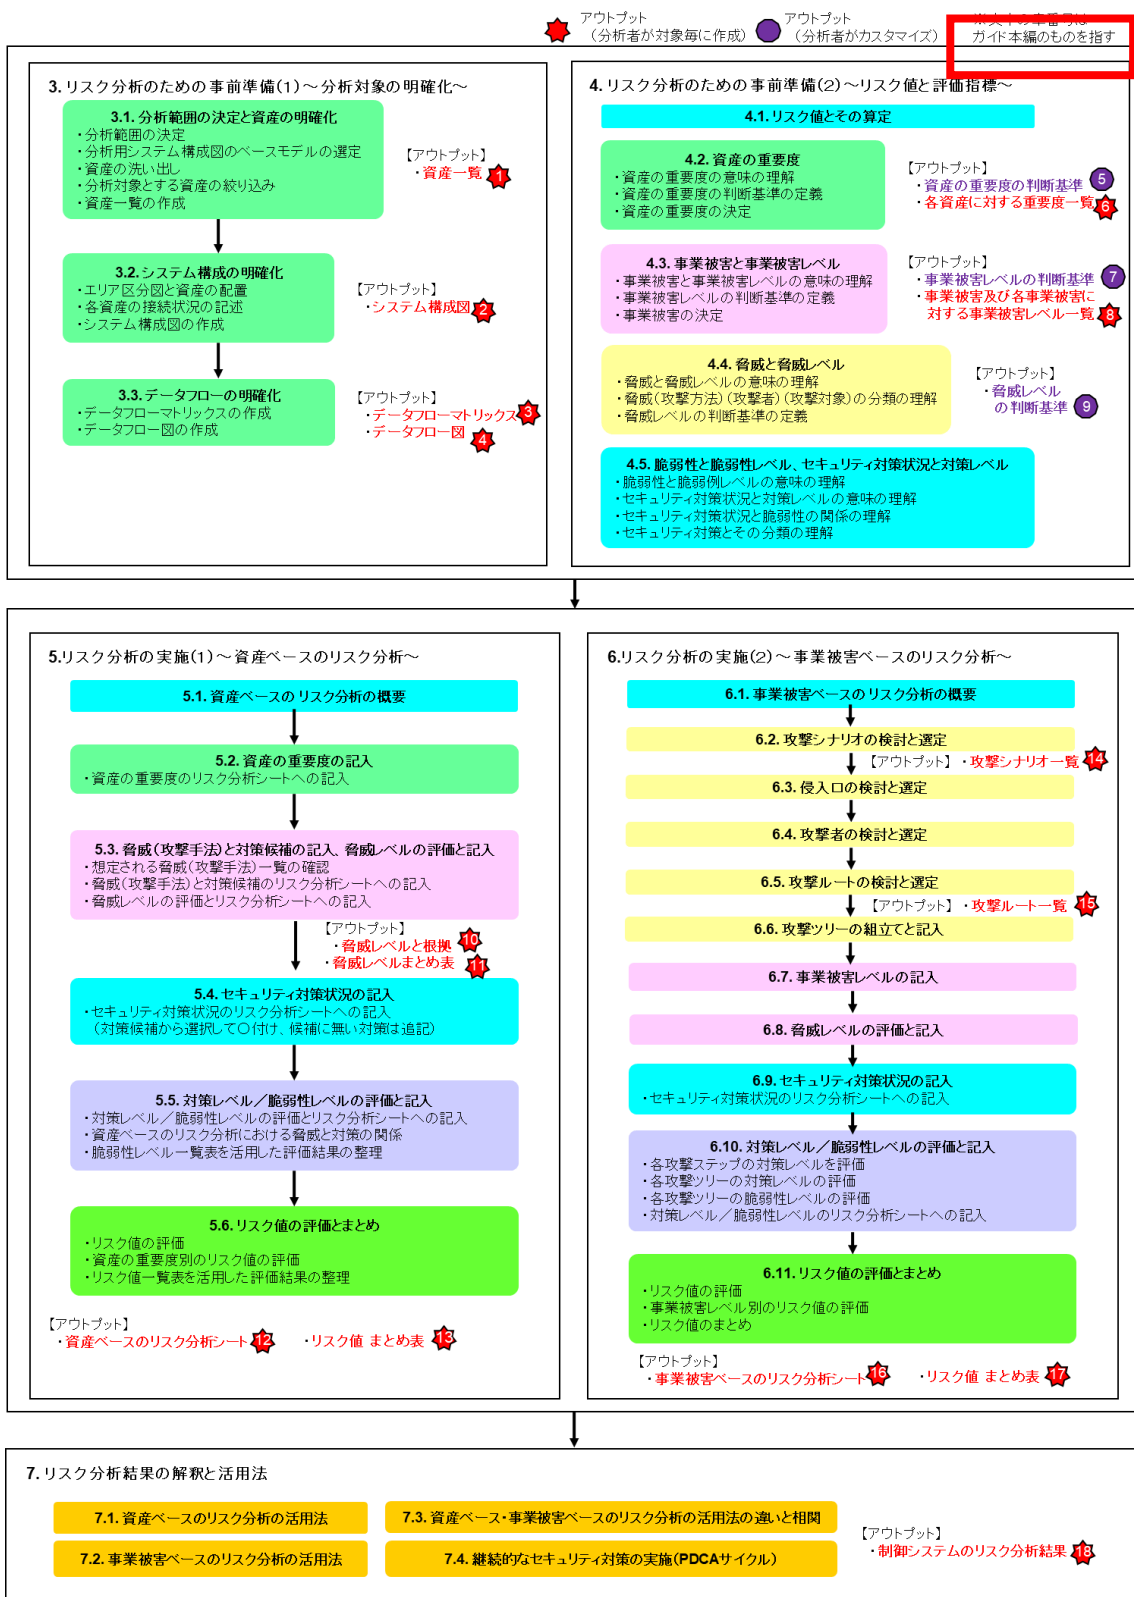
アウトプット（分析者が対象毎に作成） アウトプット（分析者がカスタマイズ） ※文中の章番号は ガイド本編のものを指す

3. リスク分析のための事前準備(1)～分析対象の明確化～

3.1. 分析範囲の決定と資産の明確化
・分析範囲の決定
・分析用システム構成図のベースモデルの選定
・資産の洗い出し
・分析対象とする資産の絞り込み
・資産一覧の作成

【アウトプット】
・資産一覧 1

3.2. システム構成の明確化
・エリア区分図と資産の配置
・各資産の接続状況の記述
・システム構成図の作成

【アウトプット】
・システム構成図 2

3.3. データフローの明確化
・データフローマトリックスの作成
・データフロー図の作成

【アウトプット】
・データフローマトリックス 3
・データフロー図 4

4. リスク分析のための事前準備(2)～リスク値と評価指標～

4.1. リスク値とその算定

4.2. 資産の重要度
・資産の重要度の意味の理解
・資産の重要度の判断基準の定義
・資産の重要度の決定

【アウトプット】
・資産の重要度の判断基準 5
・各資産に対する重要度一覧 6

4.3. 事業被害と事業被害レベル
・事業被害と事業被害レベルの意味の理解
・事業被害レベルの判断基準の定義
・事業被害の決定

【アウトプット】
・事業被害レベルの判断基準 7
・事業被害及び各事業被害に対する事業被害レベル一覧 8

4.4. 脅威と脅威レベル
・脅威と脅威レベルの意味の理解
・脅威(攻撃方法)(攻撃者)(攻撃対象)の分類の理解
・脅威レベルの判断基準の定義

【アウトプット】
・脅威レベルの判断基準 9

4.5. 脆弱性と脆弱性レベル、セキュリティ対策状況と対策レベル
・脆弱性と脆弱例レベルの意味の理解
・セキュリティ対策状況と対策レベルの意味の理解
・セキュリティ対策状況と脆弱性の関係の理解
・セキュリティ対策とその分類の理解

5.リスク分析の実施(1)～資産ベースのリスク分析～

5.1. 資産ベースの リスク分析の概要

5.2. 資産の重要度の記入
・資産の重要度のリスク分析シートへの記入

5.3. 脅威(攻撃手法)と対策候補の記入、脅威レベルの評価と記入
・想定される脅威(攻撃手法)一覧の確認
・脅威(攻撃手法)と対策候補のリスク分析シートへの記入
・脅威レベルの評価とリスク分析シートへの記入

【アウトプット】
・脅威レベルと根拠 10
・脅威レベルまとめ表 11

5.4. セキュリティ対策状況の記入
・セキュリティ対策状況のリスク分析シートへの記入
(対策候補から選択して〇付け、候補に無い対策は追記)

5.5. 対策レベル／脆弱性レベルの評価と記入
・対策レベル／脆弱性レベルの評価とリスク分析シートへの記入
・資産ベースのリスク分析における脅威と対策の関係
・脆弱性レベル一覧表を活用した評価結果の整理

5.6. リスク値の評価とまとめ
・リスク値の評価
・資産の重要度別のリスク値の評価
・リスク値一覧表を活用した評価結果の整理

【アウトプット】
・資産ベースのリスク分析シート 12 ・リスク値 まとめ表 13

6.リスク分析の実施(2)～事業被害ベースのリスク分析～

6.1. 事業被害ベースのリスク分析の概要

6.2. 攻撃シナリオの検討と選定

【アウトプット】 ・攻撃シナリオ一覧 14

6.3. 侵入口の検討と選定

6.4. 攻撃者の検討と選定

6.5. 攻撃ルートの検討と選定

【アウトプット】 ・攻撃ルート一覧 15

6.6. 攻撃ツリーの組立てと記入

6.7. 事業被害レベルの記入

6.8. 脅威レベルの評価と記入

6.9. セキュリティ対策状況の記入
・セキュリティ対策状況のリスク分析シートへの記入

6.10. 対策レベル／脆弱性レベルの評価と記入
・各攻撃ステップの対策レベルを評価
・各攻撃ツリーの対策レベルの評価
・各攻撃ツリーの脆弱性レベルの評価
・対策レベル／脆弱性レベルのリスク分析シートへの記入

6.11. リスク値の評価とまとめ
・リスク値の評価
・事業被害レベル別のリスク値の評価
・リスク値のまとめ

【アウトプット】
・事業被害ベースのリスク分析シート 16 ・リスク値 まとめ表 17

7. リスク分析結果の解釈と活用法

7.1. 資産ベースのリスク分析の活用法

7.3. 資産ベース・事業被害ベースのリスク分析の活用法の違いと相関

7.2. 事業被害ベースのリスク分析の活用法

7.4. 継続的なセキュリティ対策の実施(PDCAサイクル)

【アウトプット】
・制御システムのリスク分析結果 18